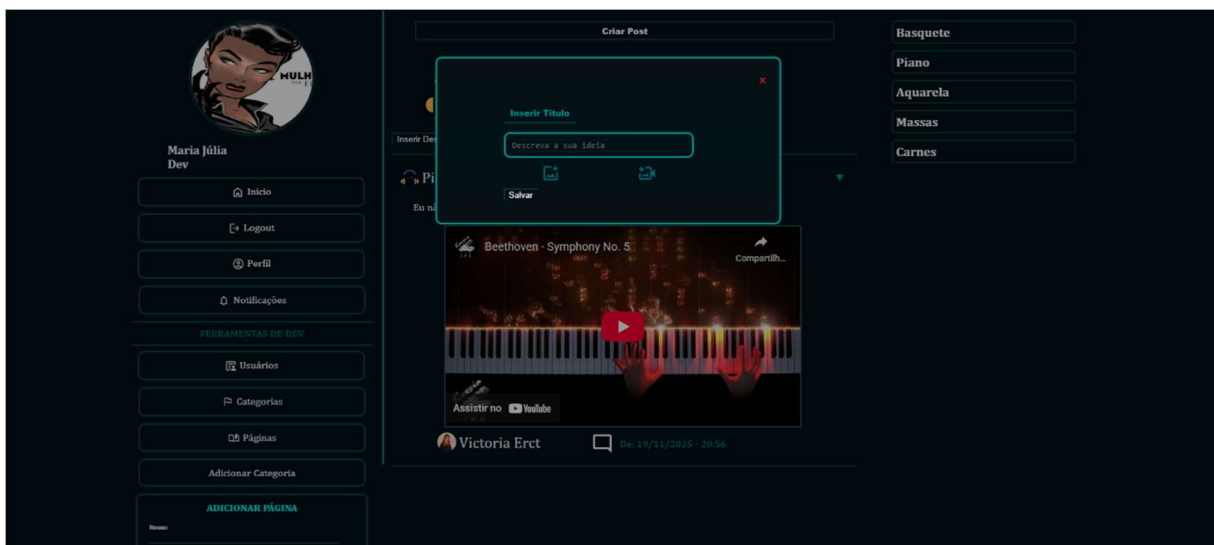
MULH

Maria Júlia
Dev

Início

Logout

Perfil

Notificações

FERRAMENTAS DE DEV

Usuários

Categorias

Páginas

Adicionar Categoria

ADICIONAR PÁGINA

Nome:

Criar Post

Inserir De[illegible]

Pi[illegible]

Eu n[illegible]

×

Inserir Título

Descreva a sua ideia

Salvar

Beethoven - Symphony No. 5

Compartilh...

Assistir no YouTube

Victoria Erct

De: 19/11/2025 - 20:56

Basquete

Piano

Aquarela

Massas

Carnes